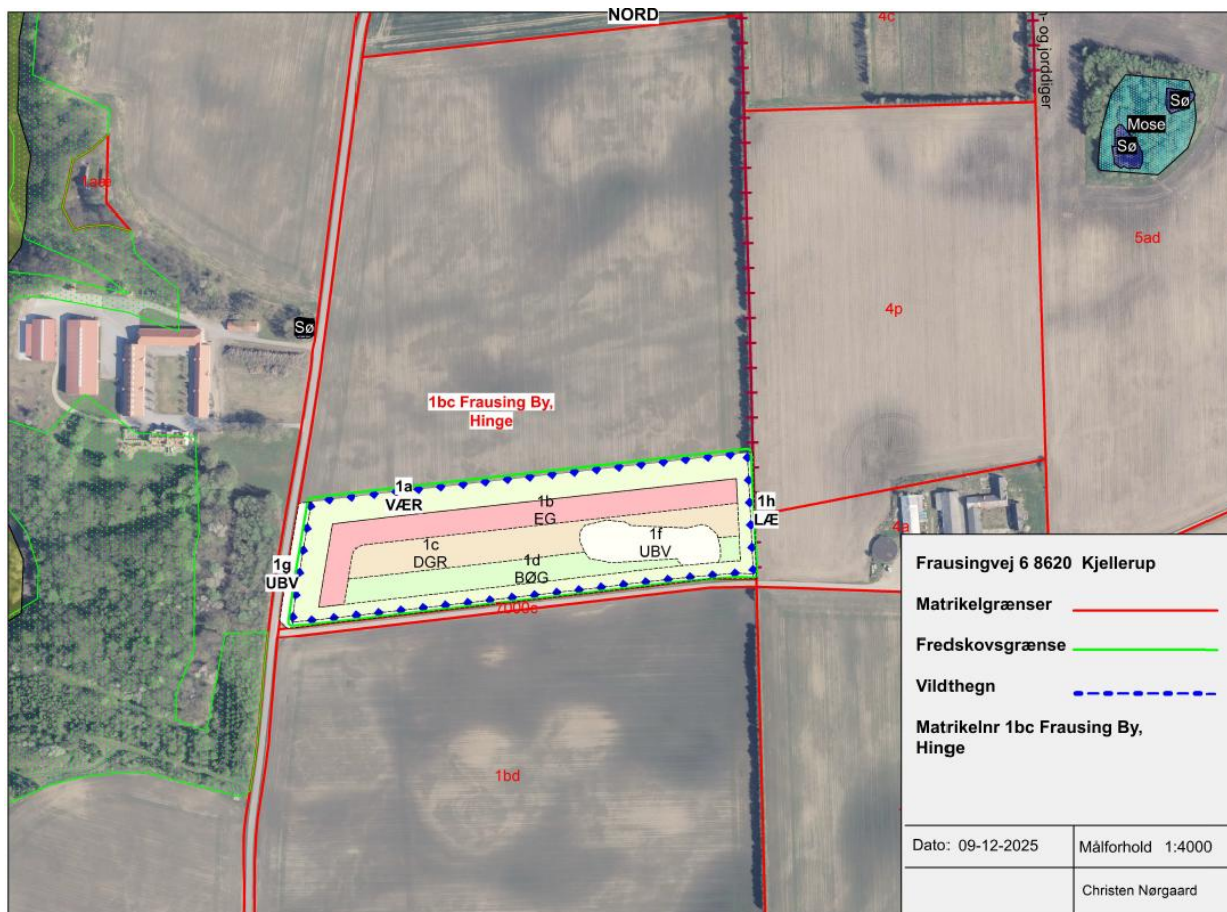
NORD

4c

-og jordiger

Sø
Mose
Sø

1aæ

5ad

Sø

4p

1bc Frausing By, Hinge

1a
VÆR

1b
EG

1h
LÆ

1c
DGR

1f
UBV

1d
BØG

1g
UBV

4a

7000e

1bd

Frausingvej 6 8620 Kjellerup

Matrikelgrænser

Fredskovsgrænse

Vildthegn

Matrikelnr 1bc Frausing By, Hinge

Dato: 09-12-2025

Målforhold 1:4000

Christen Nørgaard